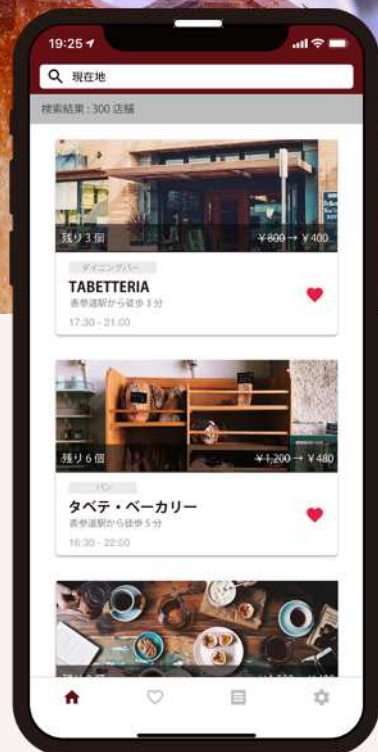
19:25

現在地

検索結果：300 店舗

残り 3 個

¥800 → ¥400

ダイニングバー

TABETTERIA

表参道駅から徒歩 3 分

17:30 - 21:00

残り 6 個

¥1,200 → ¥480

パン

タベテ・ベーカリー

表参道駅から徒歩 5 分

16:30 - 22:00

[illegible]